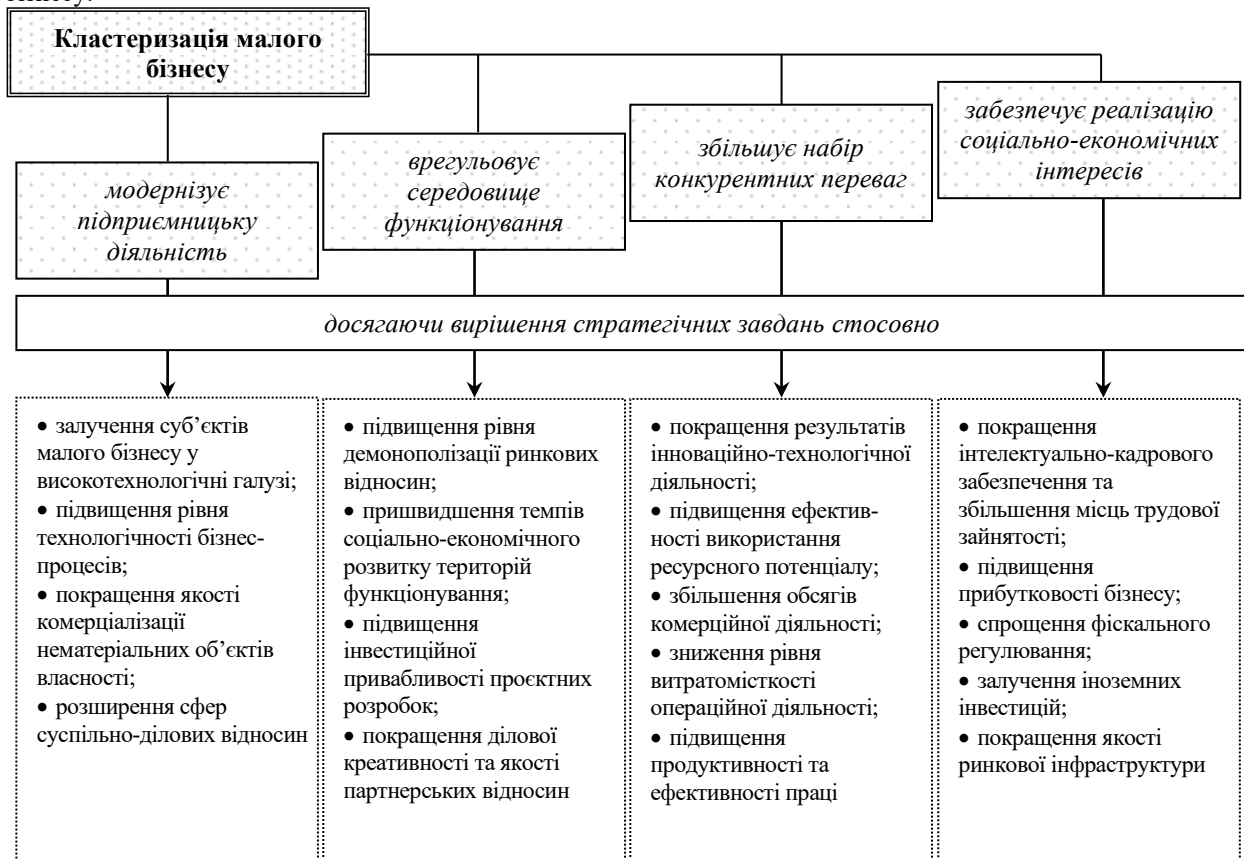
Кластеризація малого бізнесу

модернізує підприємницьку діяльність

врегульовує середовище функціонування

збільшує набір конкурентних переваг

забезпечує реалізацію соціально-економічних інтересів

досягаючи вирішення стратегічних завдань стосовно

• залучення суб'єктів малого бізнесу у високотехнологічні галузі;
• підвищення рівня технологічності бізнес-процесів;
• покращення якості комерціалізації нематеріальних об'єктів власності;
• розширення сфер суспільно-ділових відносин

• підвищення рівня демонополізації ринкових відносин;
• пришвидшення темпів соціально-економічного розвитку територій функціонування;
• підвищення інвестиційної привабливості проєктних розробок;
• покращення ділової креативності та якості партнерських відносин

• покращення результатів інноваційно-технологічної діяльності;
• підвищення ефективності використання ресурсного потенціалу;
• збільшення обсягів комерційної діяльності;
• зниження рівня витратомісткості операційної діяльності;
• підвищення продуктивності та ефективності праці

• покращення інтелектуально-кадрового забезпечення та збільшення місць трудової зайнятості;
• підвищення прибутковості бізнесу;
• спрощення фіскального регулювання;
• залучення іноземних інвестицій;
• покращення якості ринкової інфраструктури